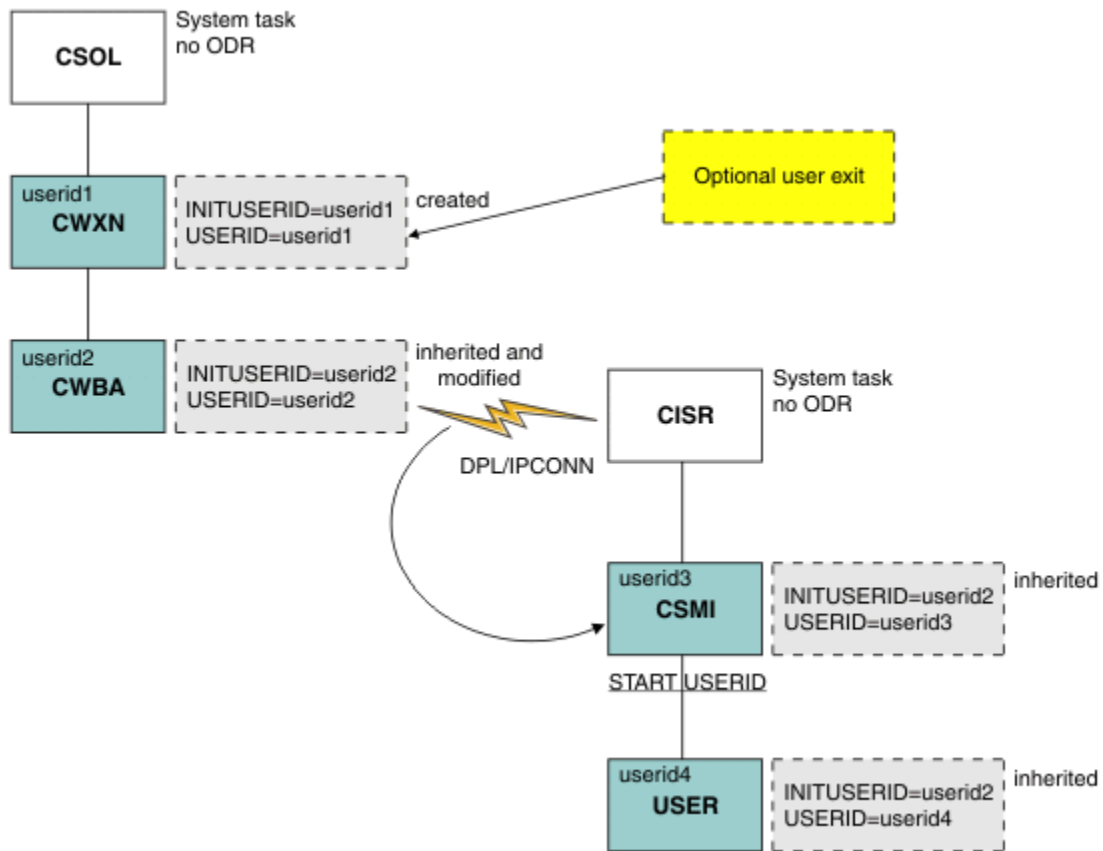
CSOL

System task
no ODR

userid1
CWXN

INITUSERID=userid1
USERID=userid1

created

Optional user exit

userid2
CWBA

INITUSERID=userid2
USERID=userid2

inherited and modified

CISR

System task
no ODR

DPL/IPCONN

userid3
CSMI

INITUSERID=userid2
USERID=userid3

inherited

START USERID

userid4
USER

INITUSERID=userid2
USERID=userid4

inherited